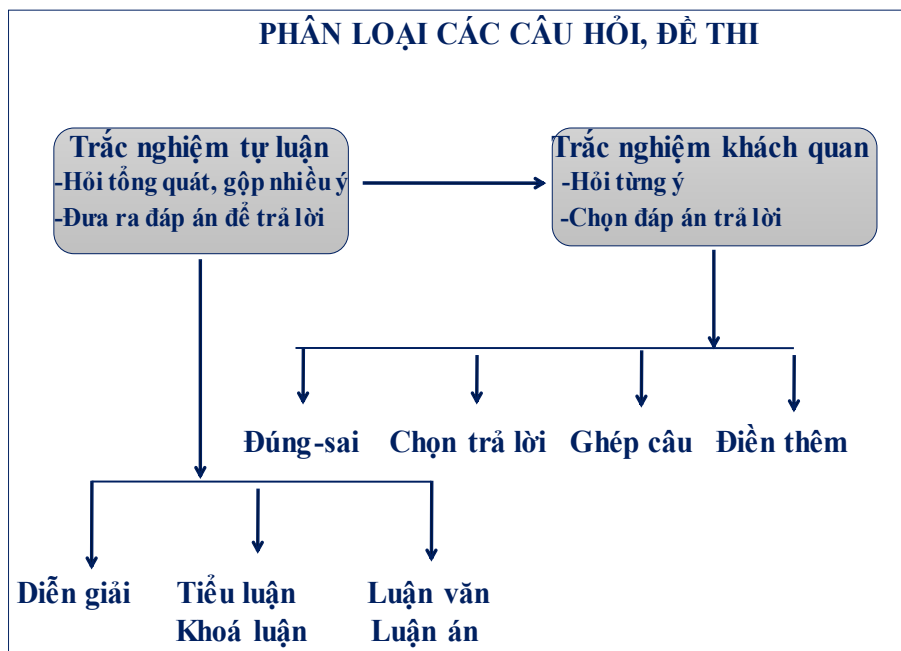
PHÂN LOẠI CÁC CÂU HỎI, ĐỀ THI

Trắc nghiệm tự luận
-Hỏi tổng quát, gộp nhiều ý
-Đưa ra đáp án để trả lời

Trắc nghiệm khách quan
-Hỏi từng ý
-Chọn đáp án trả lời

Đúng-sai
Chọn trả lời
Ghép câu
Điền thêm

Diễn giải
Tiểu luận
Khoá luận
Luận văn
Luận án